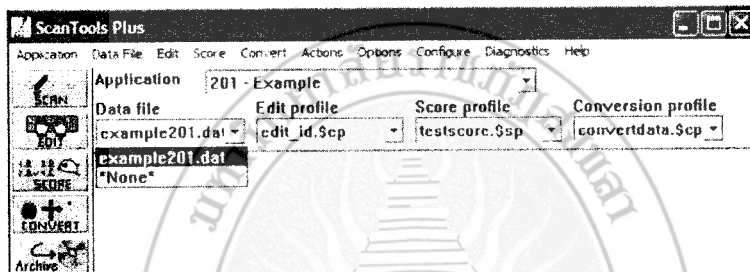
ScanTools Plus

Application Data File Edit Score Convert Actions Options Configure Diagnostics Help

SCAN
EDIT
SCORE
CONVERT
Archive

Application 201 - Example

Data file
example201.dat
example201.dat
*None*

Edit profile
edit_id.$cp

Score profile
testscore.$sp

Conversion profile
convertdata.$cp